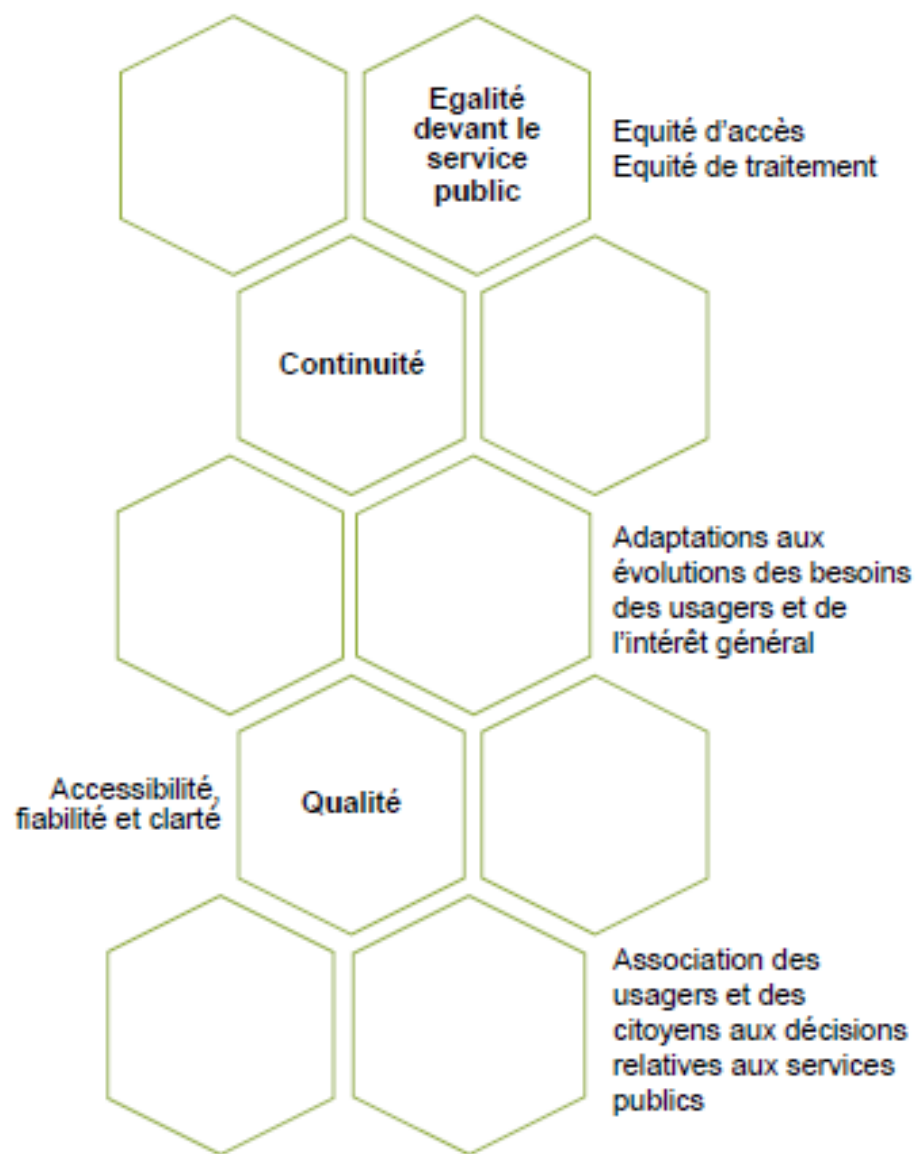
Egalité devant le service public

Equité d'accès
Equité de traitement

Continuité

Adaptations aux évolutions des besoins des usagers et de l'intérêt général

Accessibilité, fiabilité et clarté

Qualité

Association des usagers et des citoyens aux décisions relatives aux services publics